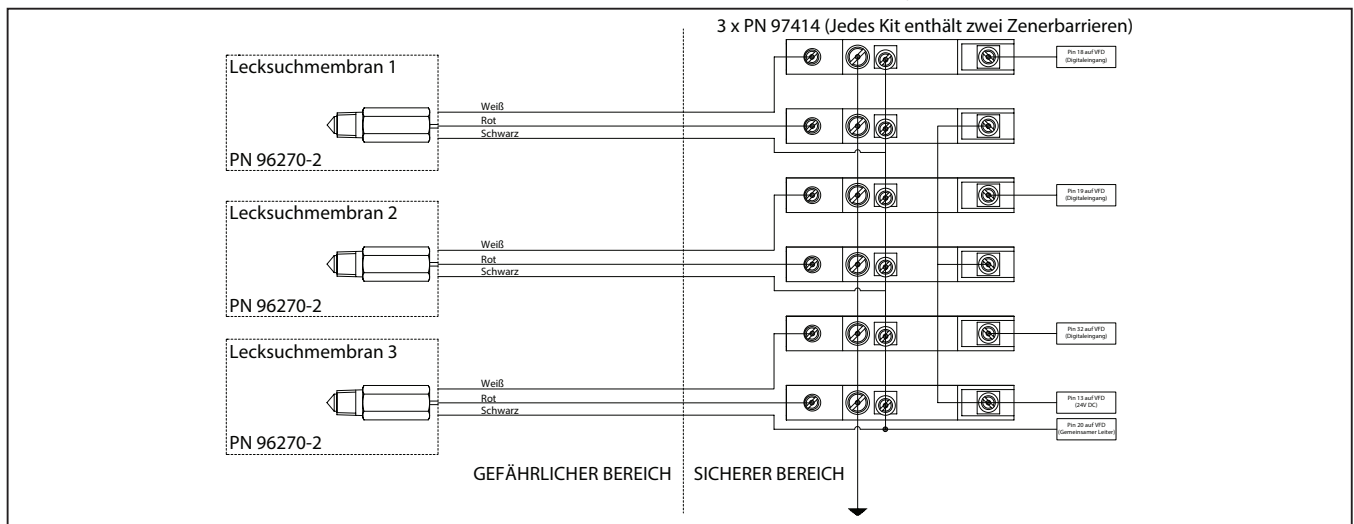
3 x PN 97414 (Jedes Kit enthält zwei Zenerbarrieren)

Lecksuchmembran 1

Weiß
Rot
Schwarz

PN 96270-2

Pin 18 auf VFD (Digitaleingang)

Lecksuchmembran 2

Weiß
Rot
Schwarz

PN 96270-2

Pin 19 auf VFD (Digitaleingang)

Lecksuchmembran 3

Weiß
Rot
Schwarz

PN 96270-2

Pin 32 auf VFD (Digitaleingang)

Pin 13 auf VFD (24V DC)

Pin 20 auf VFD (Gemeinsamer Leiter)

GEFÄHRLICHER BEREICH

SICHERER BEREICH